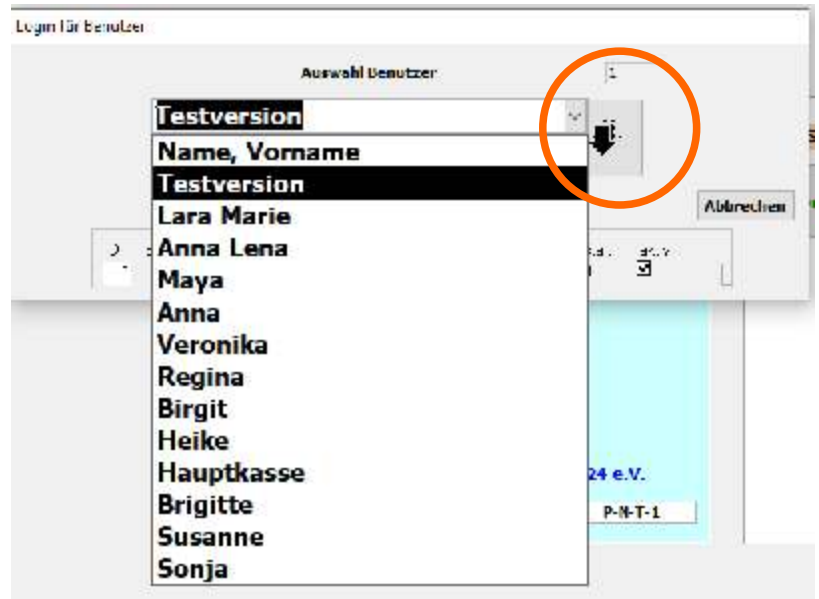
Login für Benutzer

Auswahl Benutzer

1

Testversion

Name, Vorname
Testversion
Lara Marie
Anna Lena
Maya
Anna
Veronika
Regina
Birgit
Heike
Hauptkasse
Brigitte
Susanne
Sonja

Abbrechen

24 e.V.

P-N-T-1